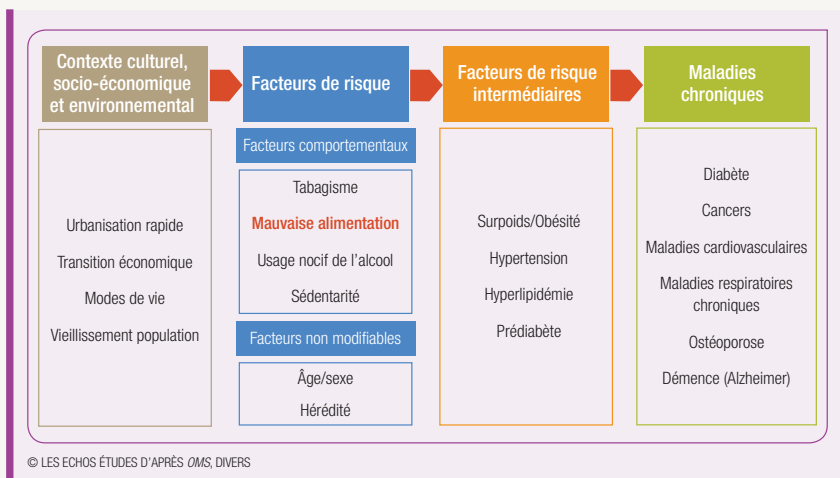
Contexte culturel, socio-économique et environnemental

Facteurs de risque

Facteurs de risque intermédiaires

Maladies chroniques

Urbanisation rapide

Transition économique

Modes de vie

Vieillissement population

Facteurs comportementaux

Tabagisme

Mauvaise alimentation

Usage nocif de l'alcool

Sédentarité

Facteurs non modifiables

Âge/sexe

Hérédité

Surpoids/Obésité

Hypertension

Hyperlipidémie

Prédiabète

Diabète

Cancers

Maladies cardiovasculaires

Maladies respiratoires chroniques

Ostéoporose

Démence (Alzheimer)

© LES ECHOS ÉTUDES D'APRÈS OMS, DIVERS